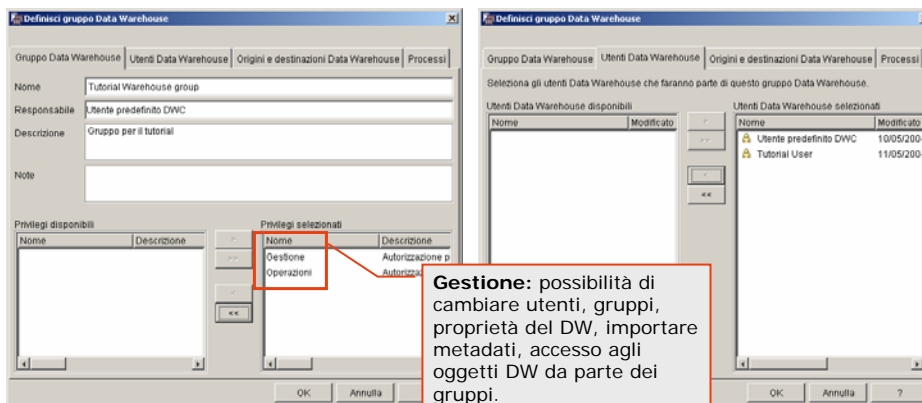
Definisci gruppo Data Warehouse

Gruppo Data Warehouse | Utenti Data Warehouse | Origini e destinazioni Data Warehouse | Processi

Nome: Tutorial Warehouse group
Responsabile: Utente predefinito DWC
Descrizione: Gruppo per il tutorial
Note

Privilegi disponibili

| Nome | Descrizione |
|---|---|

Privilegi selezionati

| Nome | Descrizione |
|---|---|
| Gestione | Autorizzazione p |
| Operazioni | Autorizzaz |

>
>>
<
<<

Gestione: possibilità di cambiare utenti, gruppi, proprietà del DW, importare metadati, accesso agli oggetti DW da parte dei gruppi.

OK | Annulla

Definisci gruppo Data Warehouse

Gruppo Data Warehouse | Utenti Data Warehouse | Origini e destinazioni Data Warehouse | Processi

Seleziona gli utenti Data Warehouse che faranno parte di questo gruppo Data Warehouse.

Utenti Data Warehouse disponibili

| Nome | Modificato |
|---|---|

Utenti Data Warehouse selezionati

| Nome | Modificato |
|---|---|
| Utente predefinito DWC | 10/05/200 |
| Tutorial User | 11/05/200 |

>
>>
<
<<

OK | Annulla | ?